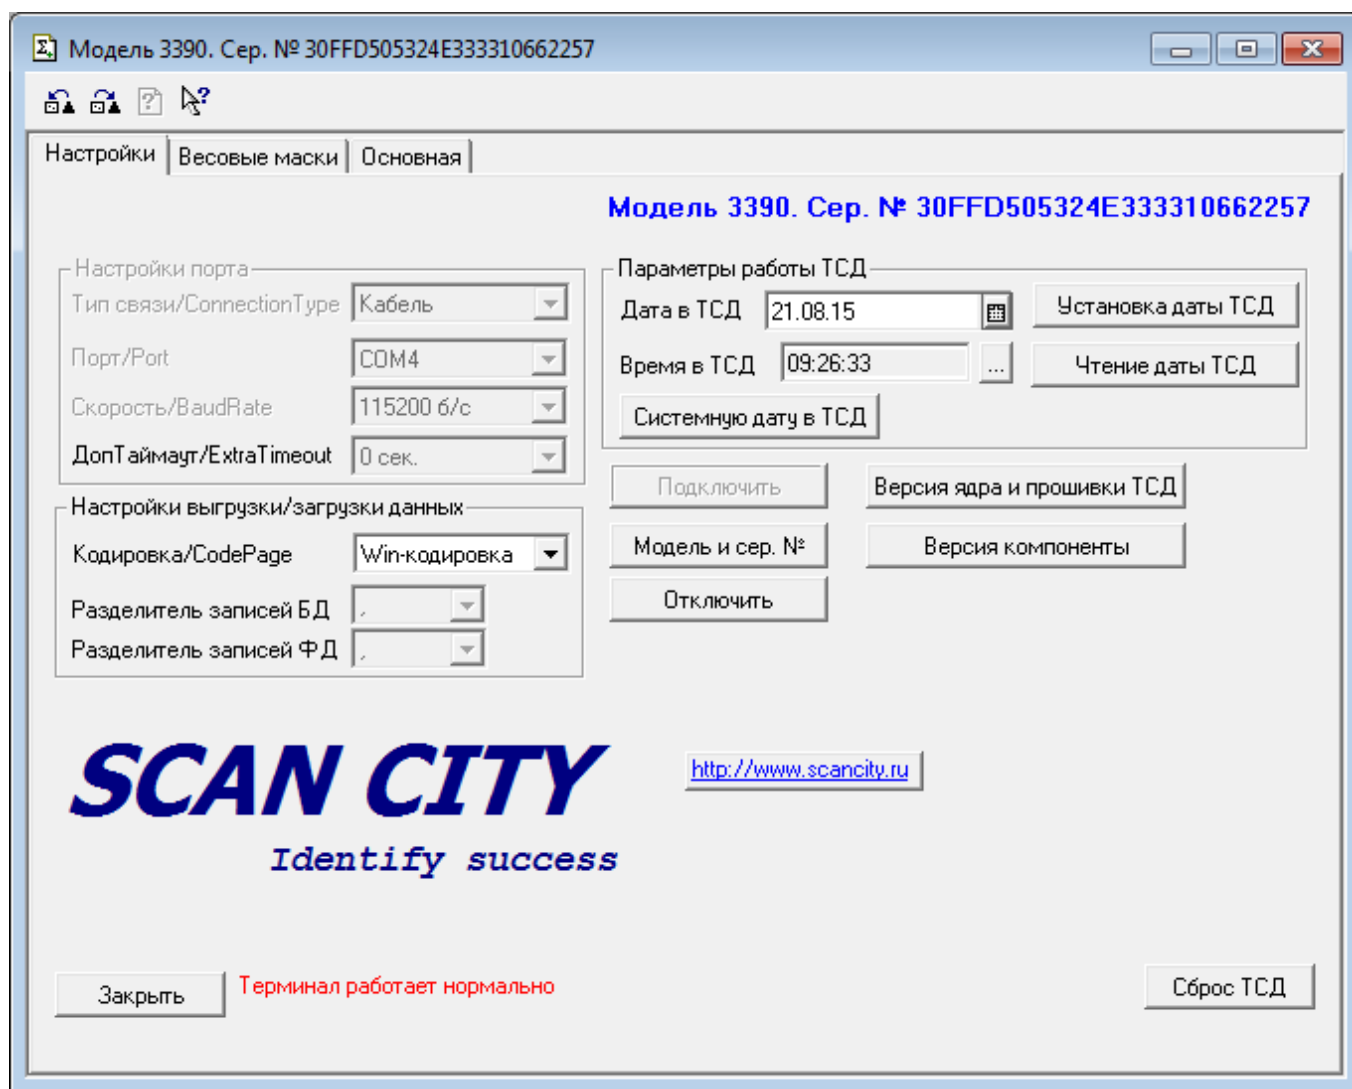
Модель 3390. Сер. № 30FFD505324E333310662257

Настройки | Весовые маски | Основная

Модель 3390. Сер. № 30FFD505324E333310662257

Настройки порта
Тип связи/ConnectionType Кабель
Порт/Port COM4
Скорость/BaudRate 115200 б/с
ДопТаймаут/ExtraTimeout 0 сек.

Настройки выгрузки/загрузки данных
Кодировка/CodePage Win-кодировка
Разделитель записей БД ,
Разделитель записей ФД ,

Параметры работы ТСД
Дата в ТСД 21.08.15
Установка даты ТСД
Время в ТСД 09:26:33 ...
Чтение даты ТСД
Системную дату в ТСД

Подключить
Версия ядра и прошивки ТСД
Модель и сер. №
Версия компоненты
Отключить

SCAN CITY
Identify success

http://www.scancity.ru

Закрыть
Терминал работает нормально
Сброс ТСД